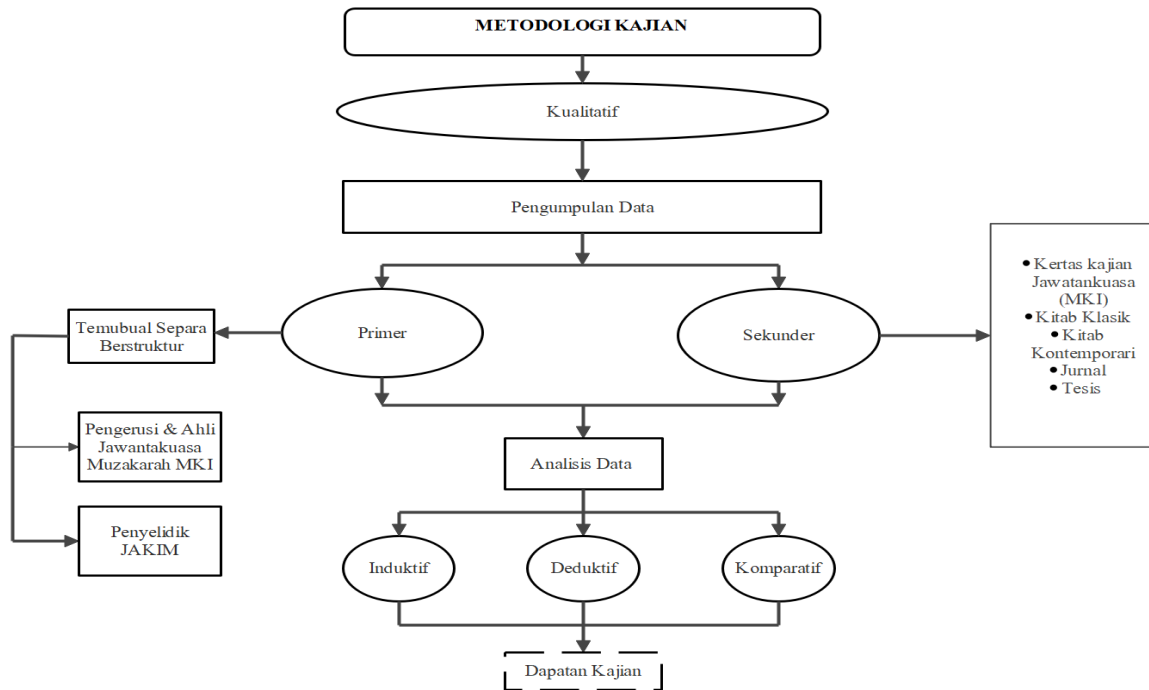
METODOLOGI KAJIAN

Kualitatif

Pengumpulan Data

Temubual Separa Berstruktur

Primer

Sekunder

• Kertas kajian Jawatankuasa (MKI)
• Kitab Klasik
• Kitab Kontemporari
• Jurnal
• Tesis

Pengerusi & Ahli Jawantakuasa Muzakarah MKI

Penyelidik JAKIM

Analisis Data

Induktif

Deduktif

Komparatif

Dapatan Kajian